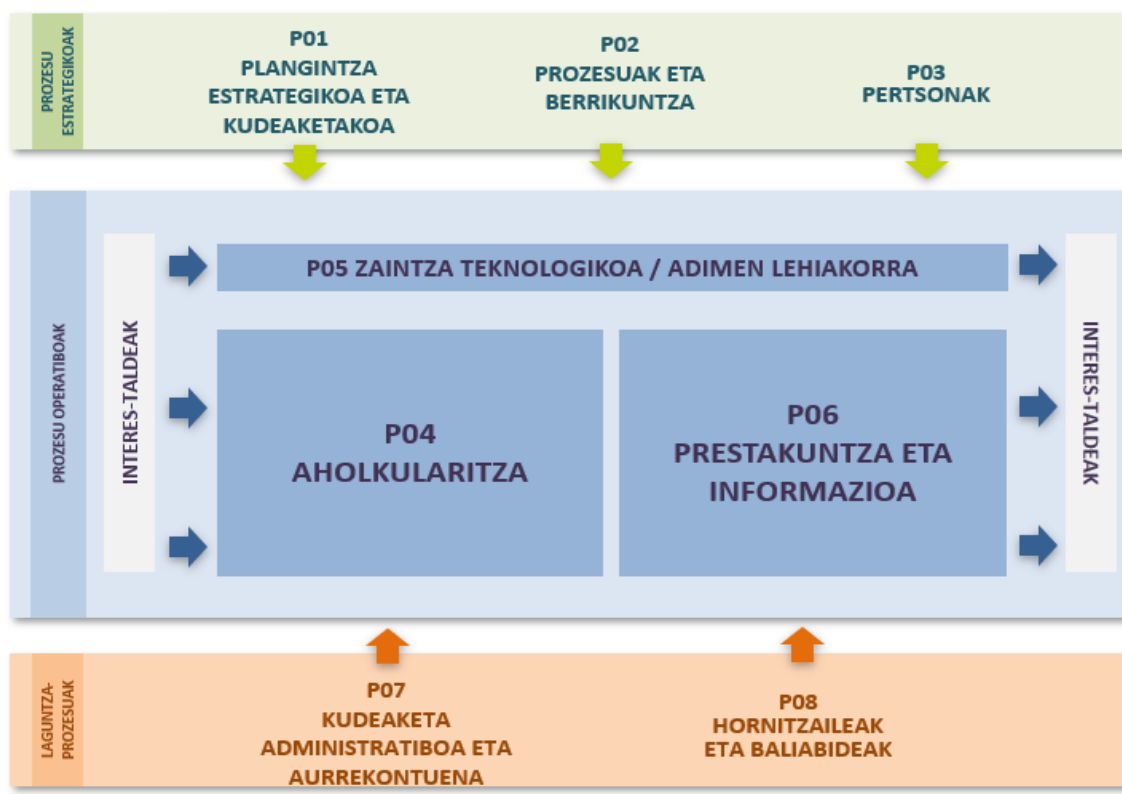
PROZESU ESTRATEGIKOAK

P01
PLANGINTZA ESTRATEGIKOA ETA KUDEAKETAKOA

P02
PROZESUAK ETA BERRIKUNTZA

P03
PERTSONAK

PROZESU OPERATIBOAK

INTERES-TALDEAK

P05 ZAINTZA TEKNOLOGIKOA / ADIMEN LEHIAKORRA

P04
AHOLKULARITZA

P06
PRESTAKUNTZA ETA INFORMAZIOA

INTERES-TALDEAK

LAGUNTZA-PROZESUAK

P07
KUDEAKETA ADMINISTRATIBOA ETA AURREKONTUENA

P08
HORNITZAILEAK ETA BALIABIDEAK